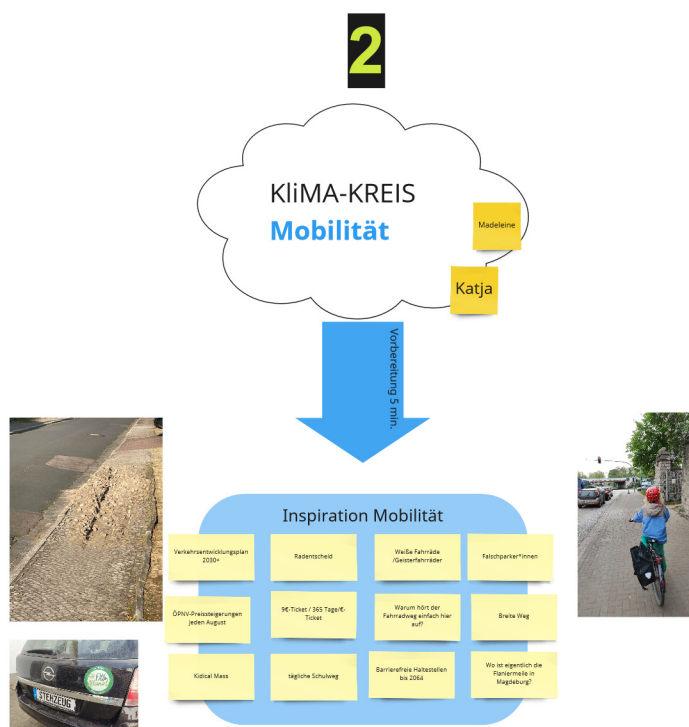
2

KliMA-KREIS
Mobilität

Madeleine

Katja

Vorbereitung 5 min.

Inspiration Mobilität

Verkehrsentwicklungsplan 2030+

Radentscheid

Weiße Fahrräde /Geisterfahrräder

Falschparker*innen

ÖPNV-Preissteigerungen jeden August

9€-Ticket / 365 Tage/€-Ticket

Warum hört der Fahrradweg einfach hier auf?

Breite Weg

Kidical Mass

tägliche Schulweg

Barrierefreie Haltestellen bis 2064

Wo ist eigentlich die Flaniermeile in Magdeburg?

STEHZEUG